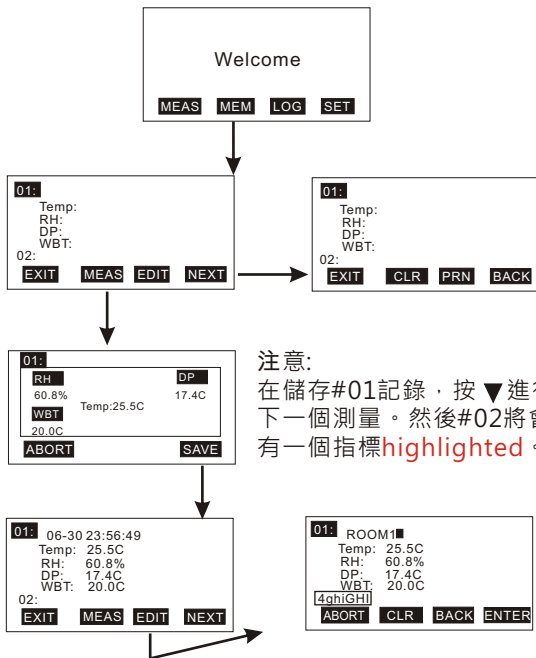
Welcome

MEAS MEM LOG SET

01:
Temp:
RH:
DP:
WBT:
02:
EXIT MEAS EDIT NEXT

01:
Temp:
RH:
DP:
WBT:
02:
EXIT CLR PRN BACK

01:
RH
60.8%
WBT
20.0C
Temp:25.5C
DP
17.4C
ABORT SAVE

注意:
在儲存#01記錄，按 ▼ 進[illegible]
下一個測量。然後#02將會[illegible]
有一個指標highlighted。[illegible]

01: 06-30 23:56:49
Temp: 25.5C
RH: 60.8%
DP: 17.4C
WBT: 20.0C
02:
EXIT MEAS EDIT NEXT

01: ROOM1■
Temp: 25.5C
RH: 60.8%
DP: 17.4C
WBT: 20.0C
4ghiGHI
ABORT CLR BACK ENTER